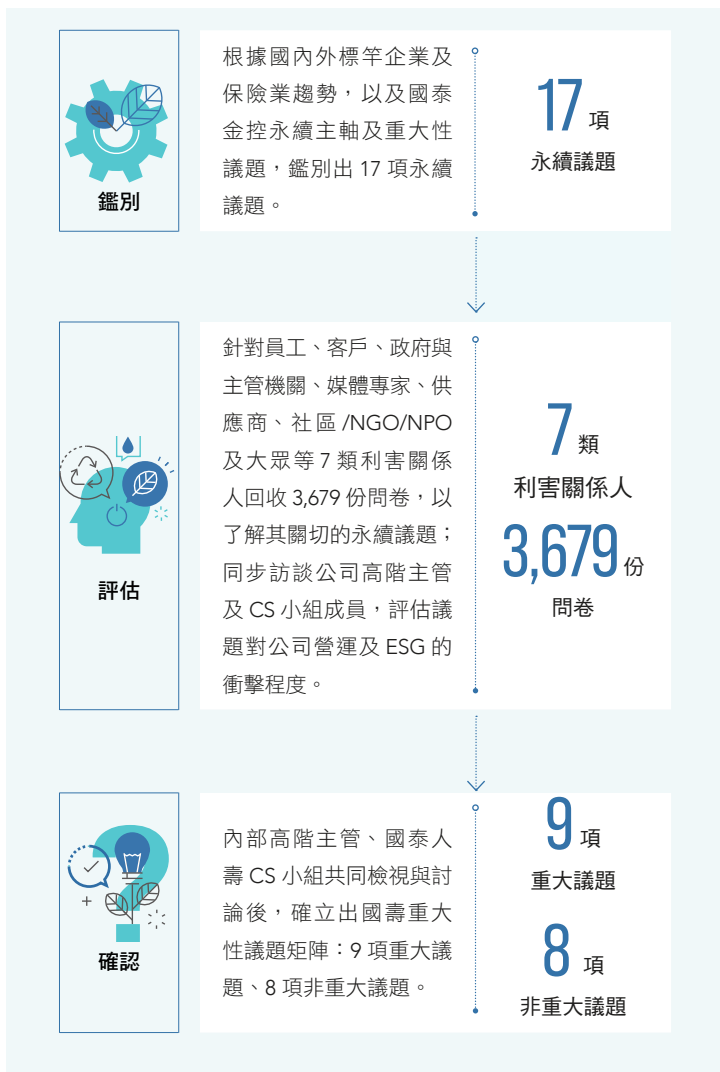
鑑別

根據國內外標竿企業及保險業趨勢，以及國泰金控永續主軸及重大性議題，鑑別出 17 項永續議題。

17 項
永續議題

評估

針對員工、客戶、政府與主管機關、媒體專家、供應商、社區 /NGO/NPO 及大眾等 7 類利害關係人回收 3,679 份問卷，以了解其關切的永續議題；同步訪談公司高階主管及 CS 小組成員，評估議題對公司營運及 ESG 的衝擊程度。

7 類
利害關係人
3,679 份
問卷

確認

內部高階主管、國泰人壽 CS 小組共同檢視與討論後，確立出國壽重大性議題矩陣：9 項重大議題、8 項非重大議題。

9 項
重大議題
8 項
非重大議題